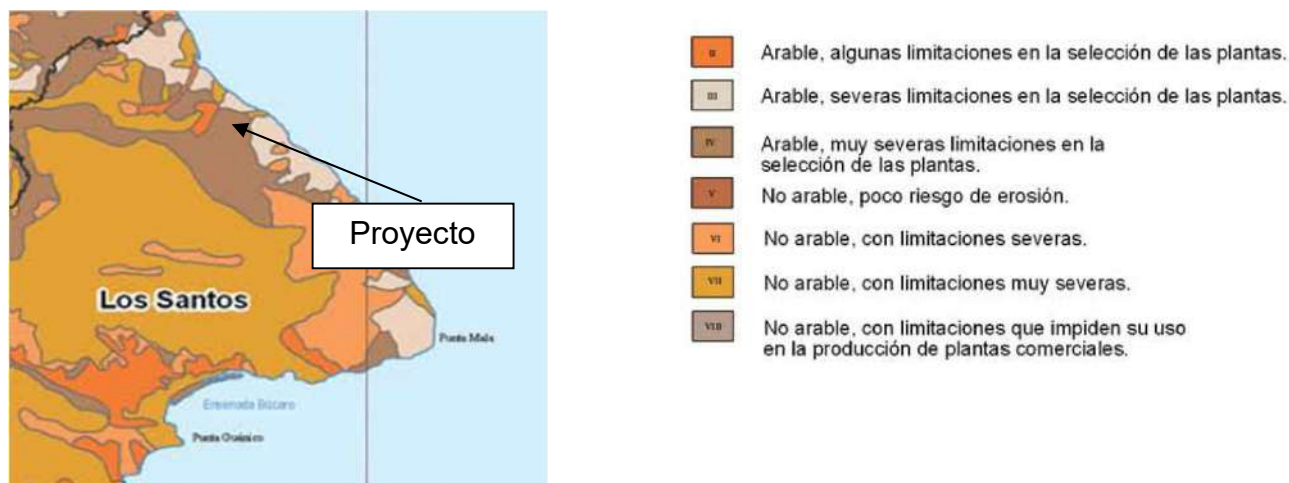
Proyecto

Los Santos

Punta Mala

Ensenada Búcaro

Punta Guánico

II Arable, algunas limitaciones en la selección de las plantas.

III Arable, severas limitaciones en la selección de las plantas.

IV Arable, muy severas limitaciones en la selección de las plantas.

V No arable, poco riesgo de erosión.

VI No arable, con limitaciones severas.

VII No arable, con limitaciones muy severas.

VIII No arable, con limitaciones que impiden su uso en la producción de plantas comerciales.